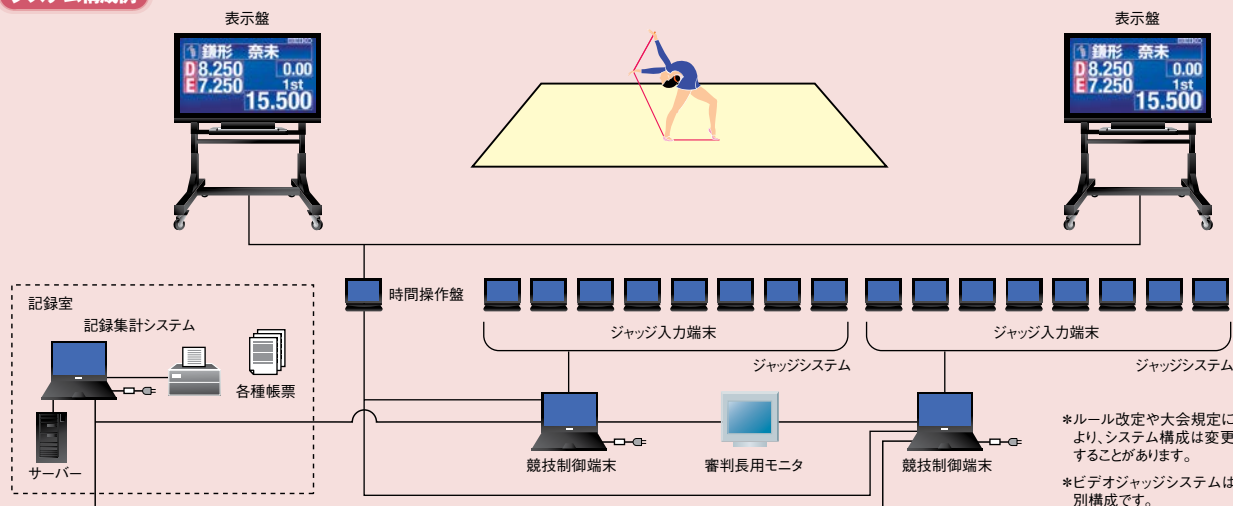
表示盤

鎌形　奈未
D 8.250　0.00
E 7.250　1st
15.500

表示盤

鎌形　奈未
D 8.250　0.00
E 7.250　1st
15.500

記録室

記録集計システム

各種帳票

サーバー

時間操作盤

ジャッジ入力端末

ジャッジシステム

ジャッジ入力端末

ジャッジシステム

競技制御端末

審判長用モニタ

競技制御端末

＊ルール改定や大会規定により、システム構成は変更することがあります。

＊ビデオジャッジシステムは別構成です。